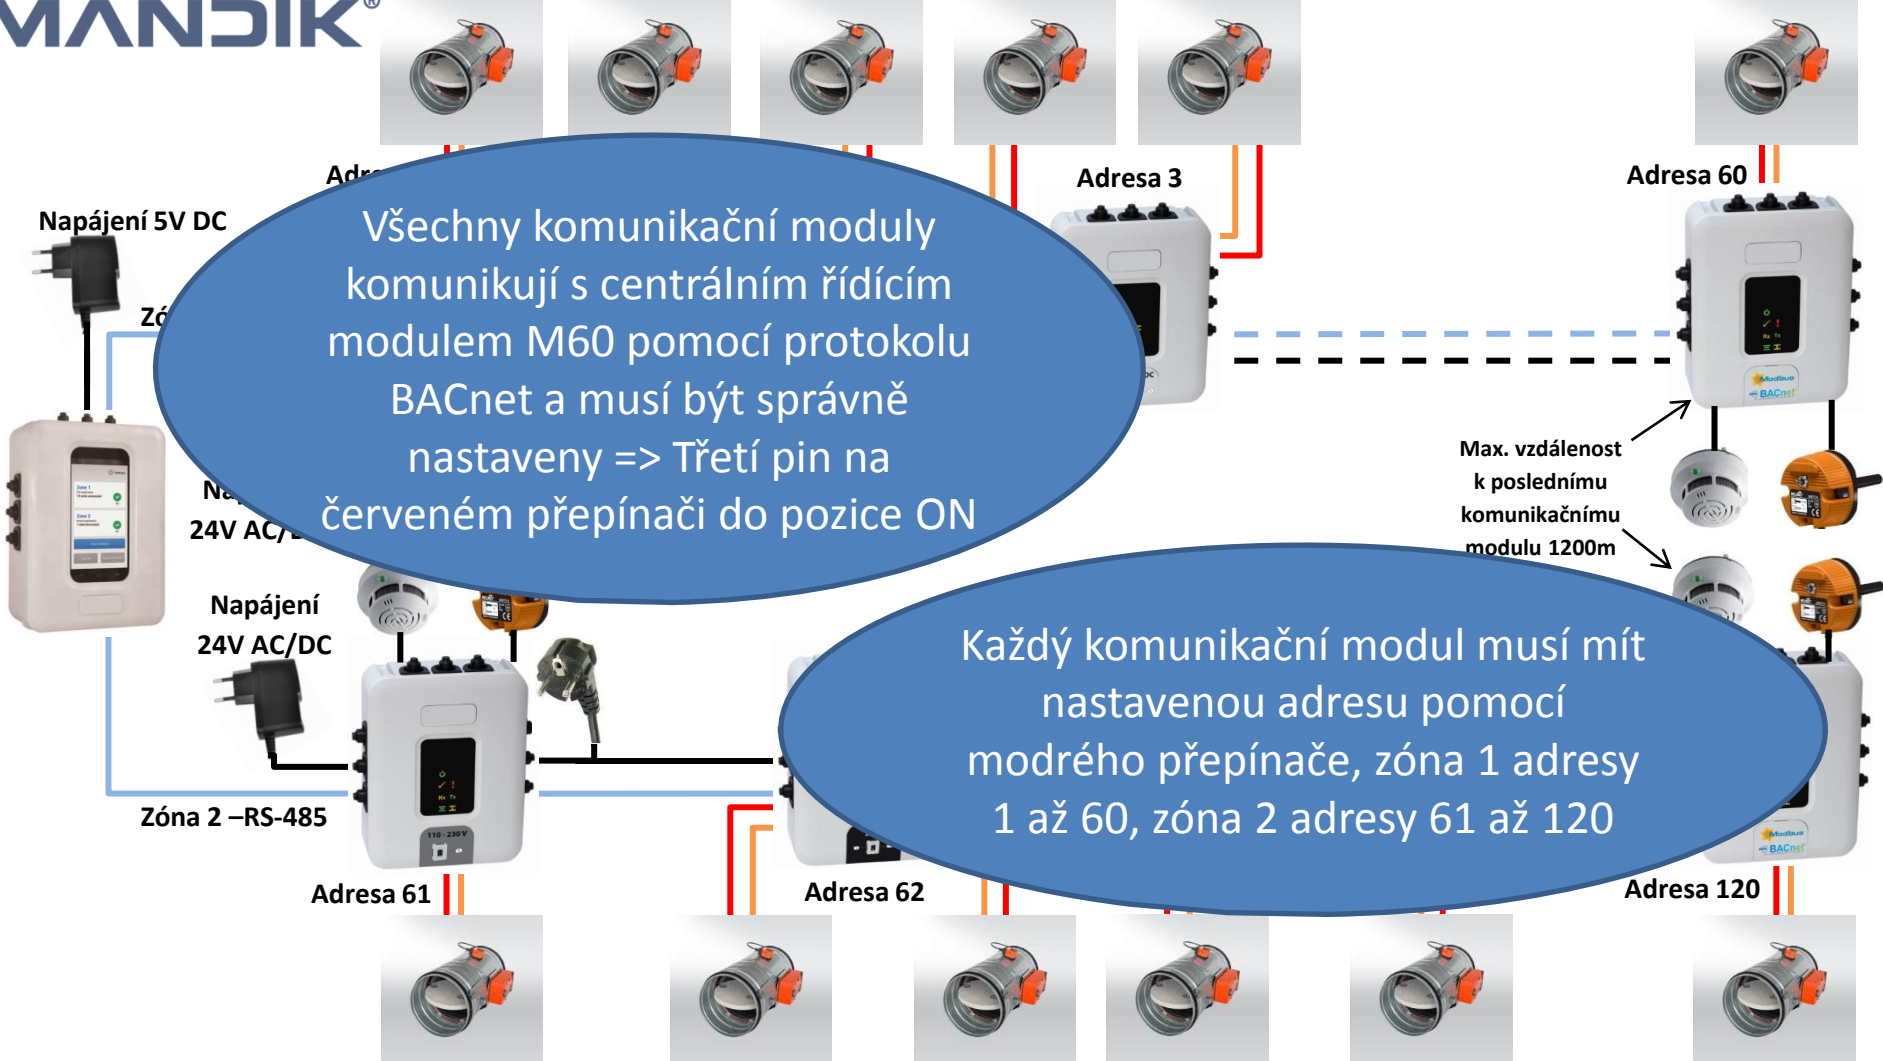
MANDIK®

Adr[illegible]

Napájení 5V DC

Zó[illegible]

Všechny komunikační moduly komunikují s centrálním řídícím modulem M60 pomocí protokolu BACnet a musí být správně nastaveny => Třetí pin na červeném přepínači do pozice ON

Adresa 3

Adresa 60

Na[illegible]

24V AC/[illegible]

Max. vzdálenost k poslednímu komunikačnímu modulu 1200m

Napájení 24V AC/DC

Zóna 2 –RS-485

Každý komunikační modul musí mít nastavenou adresu pomocí modrého přepínače, zóna 1 adresy 1 až 60, zóna 2 adresy 61 až 120

Adresa 61

Adresa 62

Adresa 120